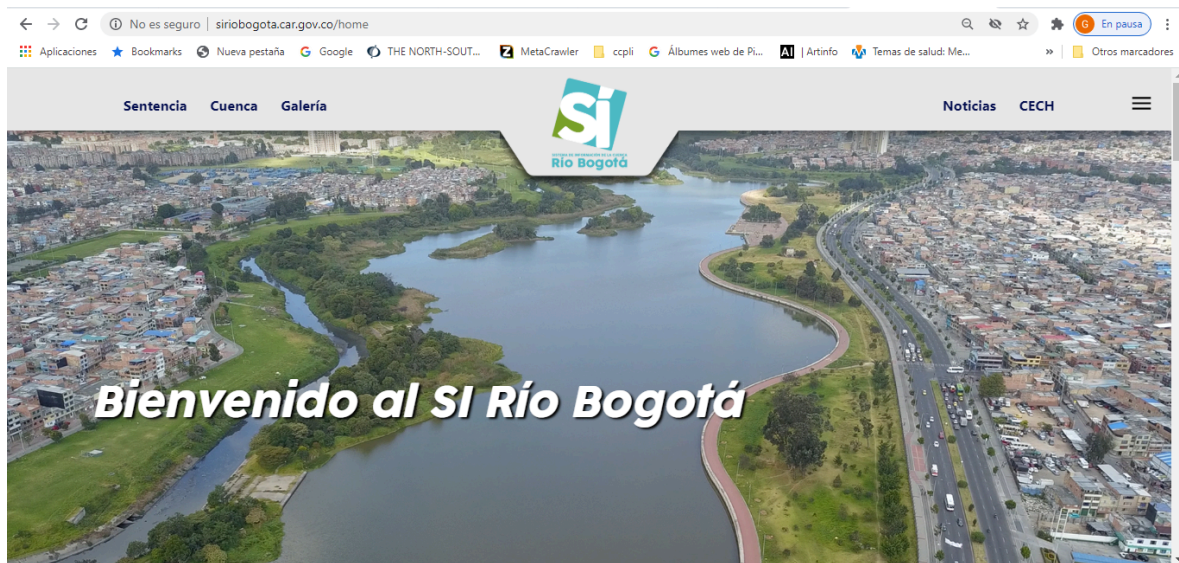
No es seguro | siriobogota.car.gov.co/home

G En pausa

Aplicaciones Bookmarks Nueva pestaña Google THE NORTH-SOUT... MetaCrawler ccpli Álbumes web de Pi... AI | Artinfo Temas de salud: Me... » Otros marcadores

Sentencia Cuenca Galería

SI
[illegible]
Río Bogotá

Noticias CECH

Bienvenido al SI Río Bogotá